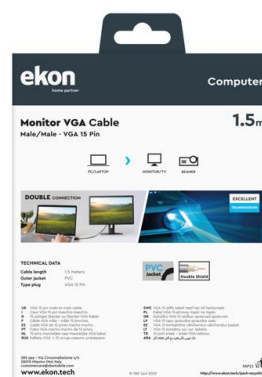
ekon
home partner

Computer

Monitor VGA Cable
Male/Male - VGA 15 Pin

1.5m

PC/LAPTOP
MONITOR/TV
BEAMER

DOUBLE CONNECTION

EXCELLENT

TECHNICAL DATA
Cable length 1.5 meters
Outer jacket PVC
Type plug VGA 15 Pin

PVC
Double Shield

UK VGA 15 pin male to male cable
I Cavo VGA 15 pin maschio-maschio
D 15-polige Stecker zu Stecker VGA Kabel
F Câble VGA mâle - mâle 15 broches
ES Cable VGA de 15 pines macho-macho
PT Cabo VGA macho-macho 15 pinos
NL 15-pin mannelijke naar mannelijke VGA kabel
RUS Кабель VGA с 15 штыр-штыревым

SWE VGA 15 pin kabel hane till hane
PL Kabel VGA 15-pinowy męski na męski
GR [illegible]
LV VGA 15 kontaktu vīrišķais-vīrišķais kabelis
LT VGA 15 kontaktų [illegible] kabelis
EE VGA 15 kontaktiline isane-isane kaabel
TR 15 pinli erkek - erkek VGA kablosu
ARA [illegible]

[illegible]
www.ekon.tech

www.ekon.tech/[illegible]